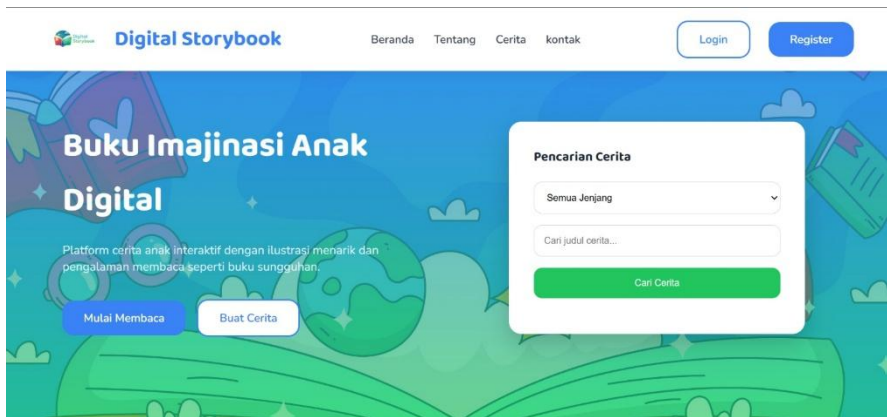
Digital Storybook

Digital Storybook

Beranda Tentang Cerita kontak

Login

Register

Buku Imajinasi Anak Digital

Platform cerita anak interaktif dengan ilustrasi menarik dan pengalaman membaca seperti buku sungguhan.

Mulai Membaca

Buat Cerita

Pencarian Cerita

Semua Jenjang

Cari judul cerita...

Cari Cerita